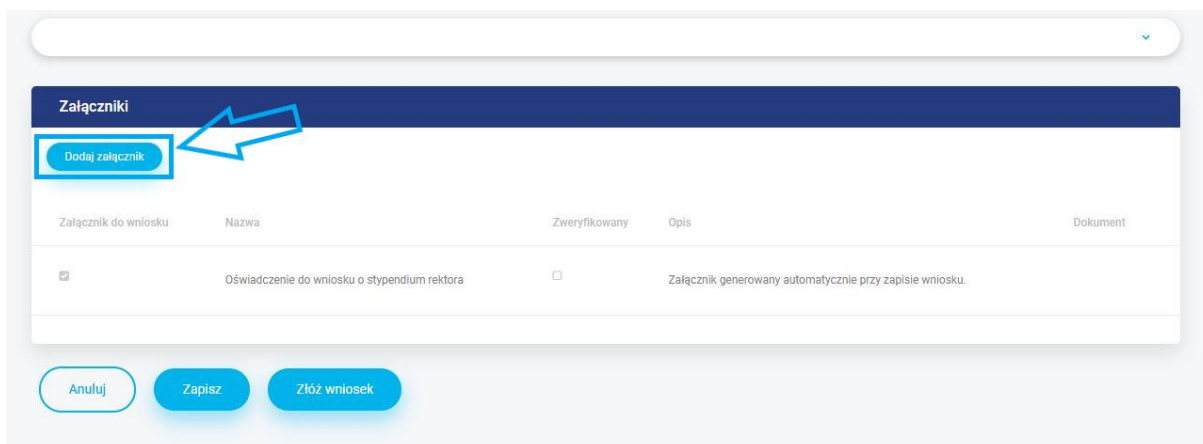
Załączniki

Dodaj załącznik

| Załącznik do wniosku | Nazwa | Zweryfikowany | Opis | Dokument |
|---|---|---|---|---|
| ☑ | Oświadczenie do wniosku o stypendium rektora | ☐ | Załącznik generowany automatycznie przy zapisie wniosku. | |

Anuluj

Zapisz

Złóż wniosek